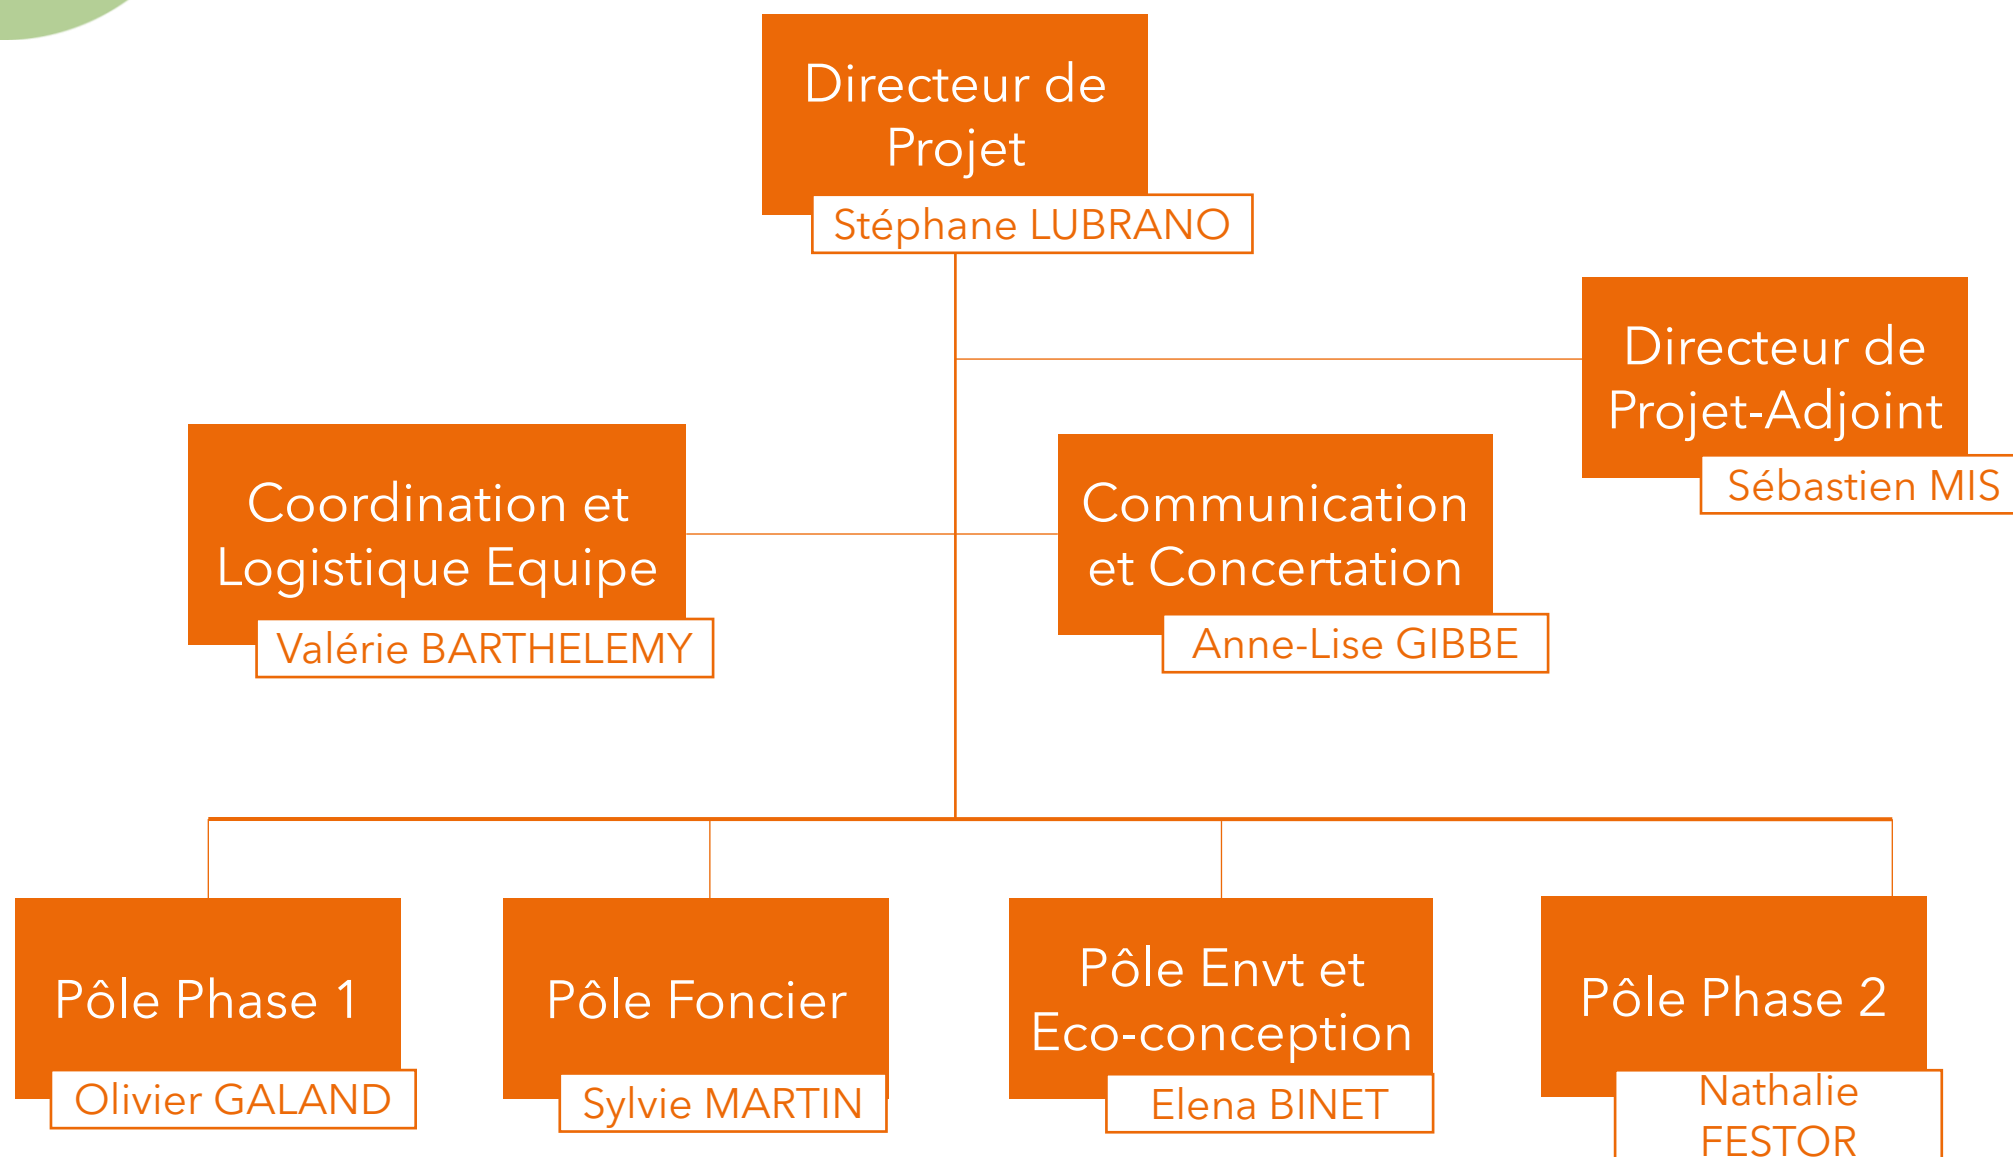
Directeur de Projet
Stéphane LUBRANO

Directeur de Projet-Adjoint
Sébastien MIS

Coordination et Logistique Equipe
Valérie BARTHELEMY

Communication et Concertation
Anne-Lise GIBBE

Pôle Phase 1
Olivier GALAND

Pôle Foncier
Sylvie MARTIN

Pôle Envt et Eco-conception
Elena BINET

Pôle Phase 2
Nathalie FESTOR